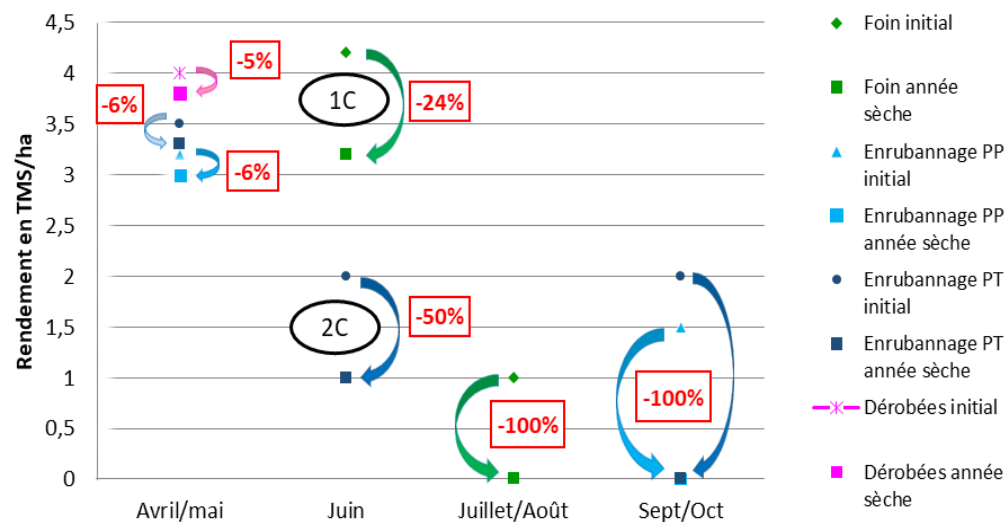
Rendement en TMS/ha

4,5
4
3,5
3
2,5
2
1,5
1
0,5
0

Avril/mai
Juin
Juillet/Août
Sept/Oct

-5%
-6%
-6%
1C
-24%
2C
-50%
-100%
-100%

Foin initial
Foin année sèche
Enrubannage PP initial
Enrubannage PP année sèche
Enrubannage PT initial
Enrubannage PT année sèche
Dérobées initial
Dérobées année sèche